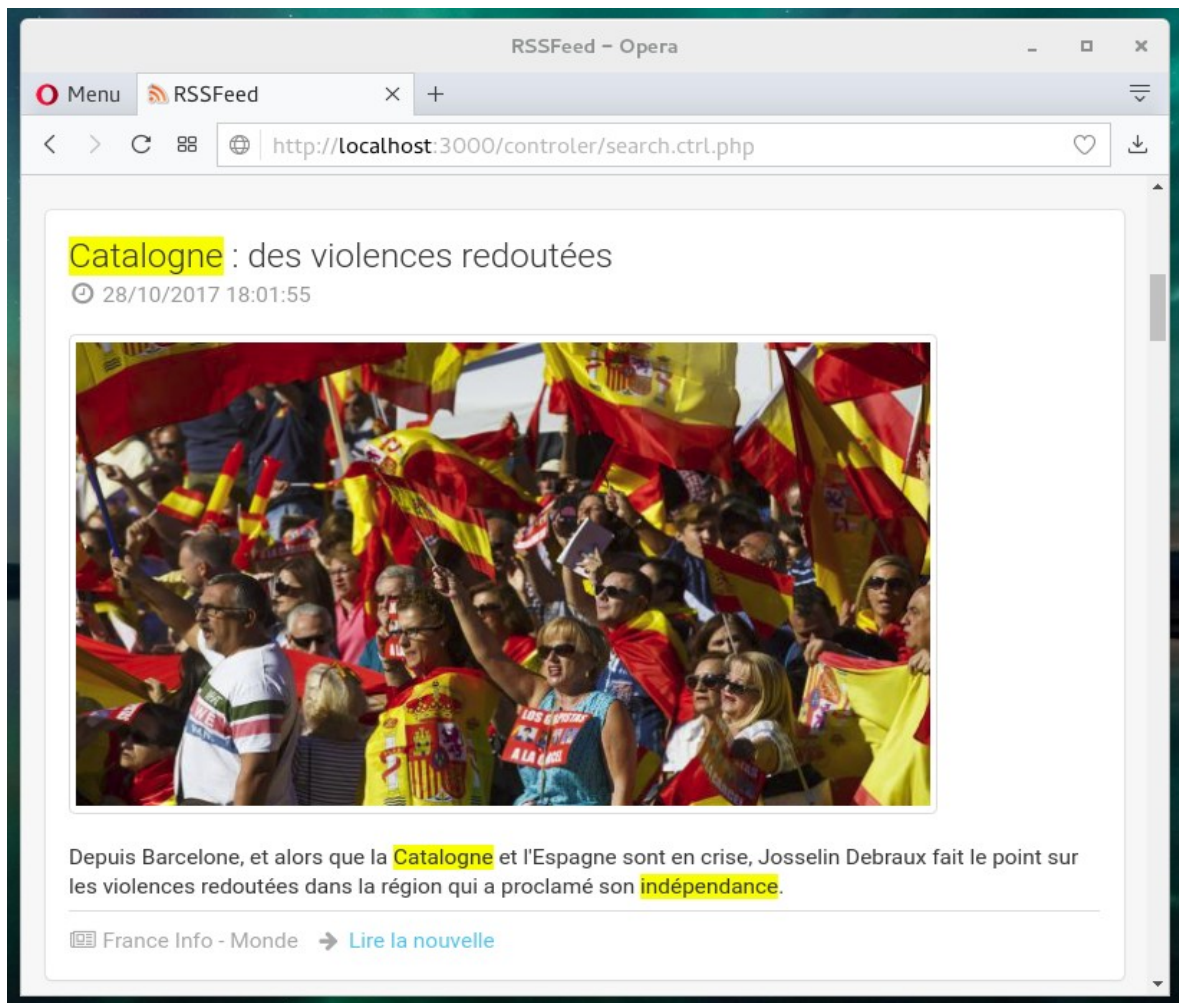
RSSFeed - Opera

Menu RSSFeed

http://localhost:3000/controler/search.ctrl.php

Catalogne : des violences redoutées
28/10/2017 18:01:55

LOS ESPAÑOLISTAS A LA CALLE

Depuis Barcelone, et alors que la Catalogne et l'Espagne sont en crise, Josselin Debraux fait le point sur les violences redoutées dans la région qui a proclamé son indépendance.

France Info - Monde Lire la nouvelle